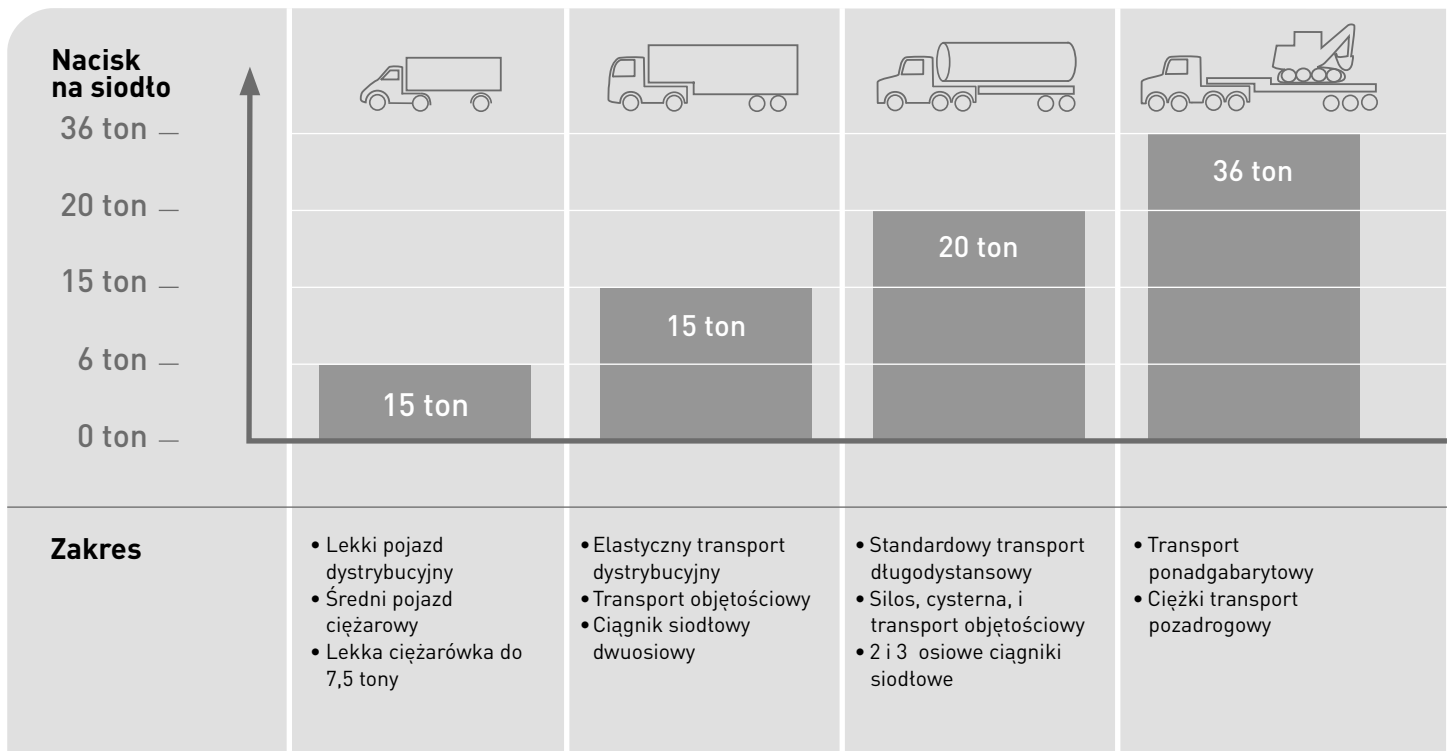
Nacisk na siodło

36 ton —
20 ton —
15 ton —
6 ton —
0 ton —

15 ton

15 ton

20 ton

36 ton

Zakres

• Lekki pojazd dystrybucyjny
• Średni pojazd ciężarowy
• Lekka ciężarówka do 7,5 tony

• Elastyczny transport dystrybucyjny
• Transport objętościowy
• Ciągnik siodłowy dwuosiowy

• Standardowy transport długodystansowy
• Silos, cysterna, i transport objętościowy
• 2 i 3 osiowe ciągniki siodłowe

• Transport ponadgabarytowy
• Ciężki transport pozadrogowy